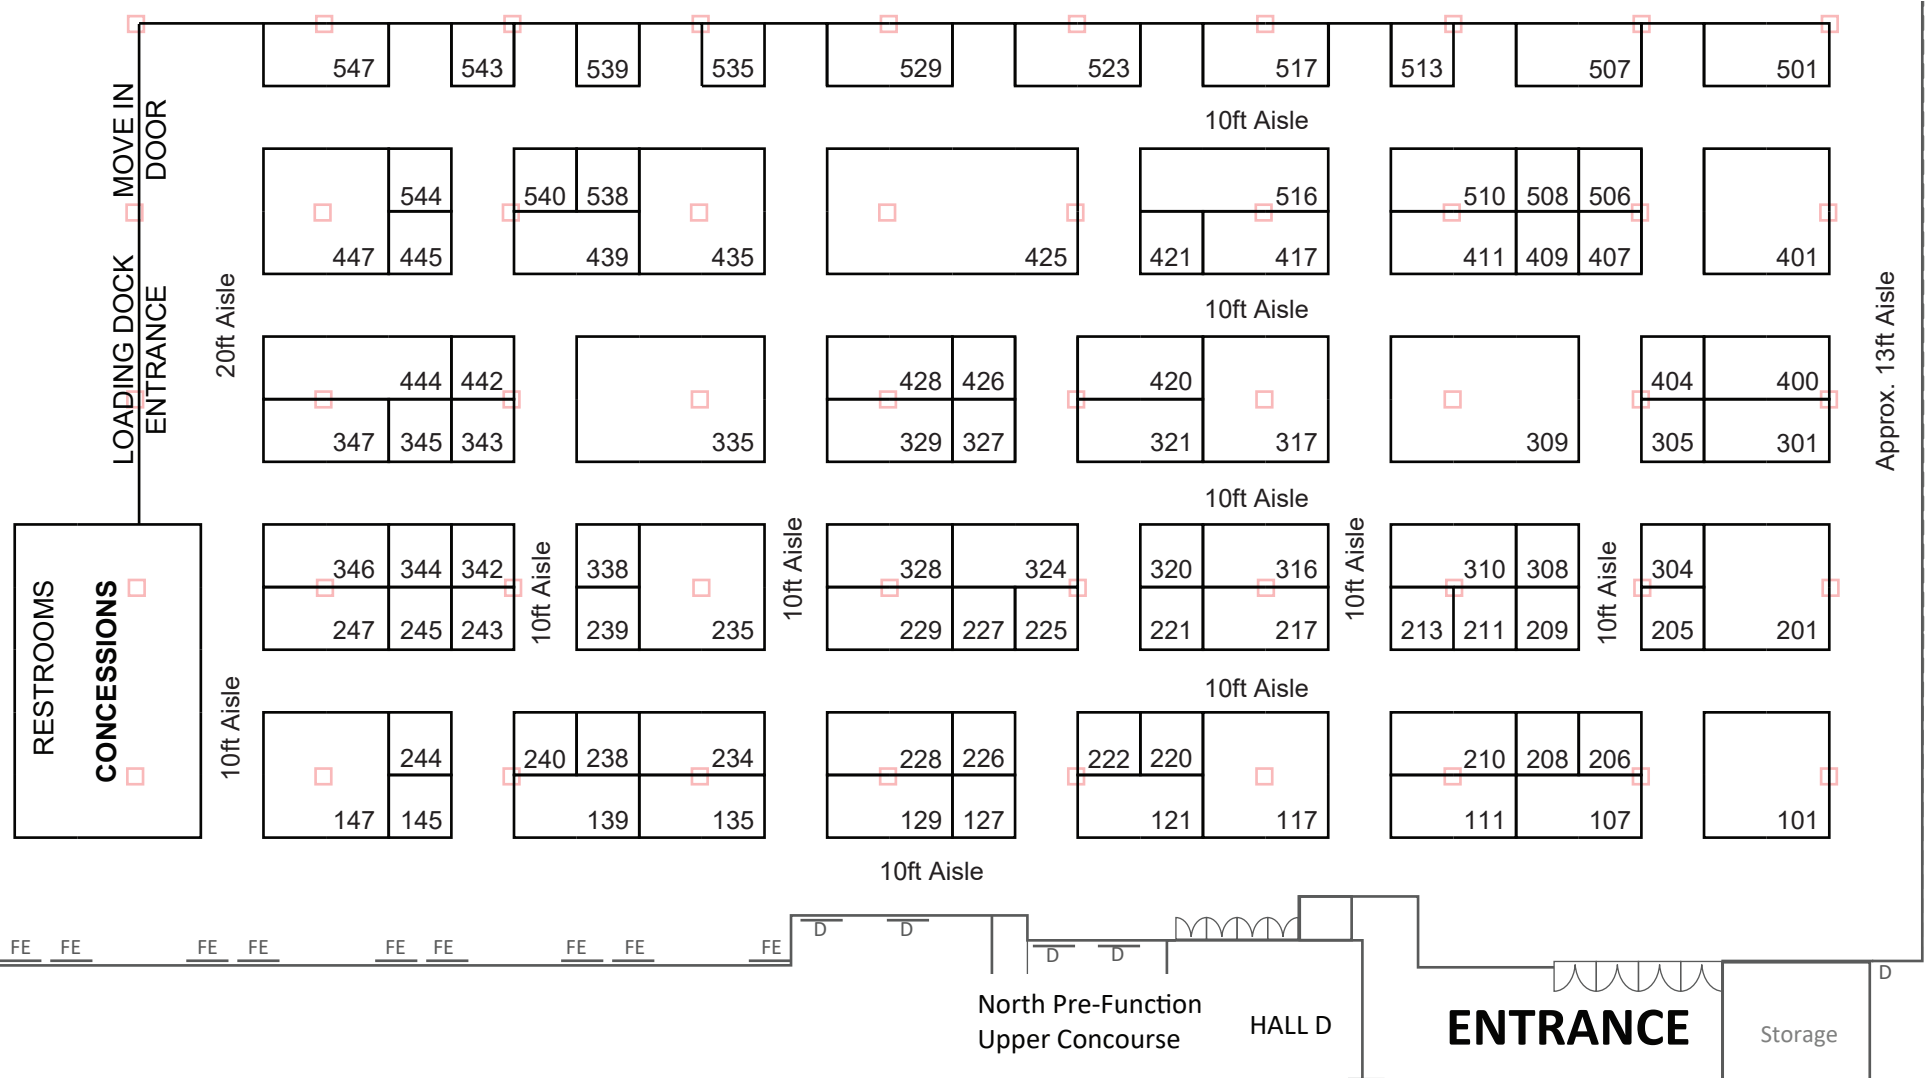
547 543 539 535 529 523 517 513 507 501

10ft Aisle

MOVE IN DOOR

544 540 538 516 510 508 506

447 445 439 435 425 421 417 411 409 407 401

LOADING DOCK ENTRANCE

20ft Aisle

10ft Aisle

444 442 428 426 420 404 400

347 345 343 335 329 327 321 317 309 305 301

Approx. 13ft Aisle

10ft Aisle

RESTROOMS

CONCESSIONS

346 344 342 338 328 324 320 316 310 308 304

247 245 243 239 235 229 227 225 221 217 213 211 209 205 201

10ft Aisle 10ft Aisle 10ft Aisle 10ft Aisle

10ft Aisle

10ft Aisle

244 240 238 234 228 226 222 220 210 208 206

147 145 139 135 129 127 121 117 111 107 101

10ft Aisle

FE FE FE FE FE FE FE FE FE

D D D D

D

North Pre-Function Upper Concourse

HALL D

ENTRANCE

Storage